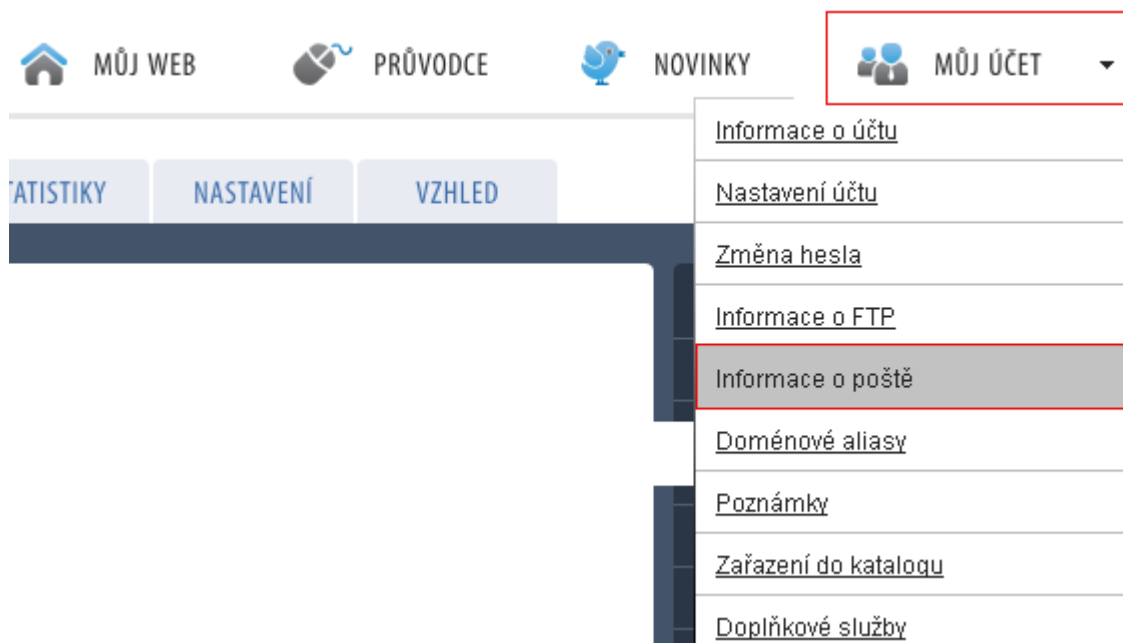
MŮJ WEB PRŮVODCE NOVINKY MŮJ ÚČET

TATISTIKY NASTAVENÍ VZHLED

Informace o účtu
Nastavení účtu
Změna hesla
Informace o FTP
Informace o poště
Doménové aliasy
Poznámky
Zařazení do katalogu
Doplňkové služby